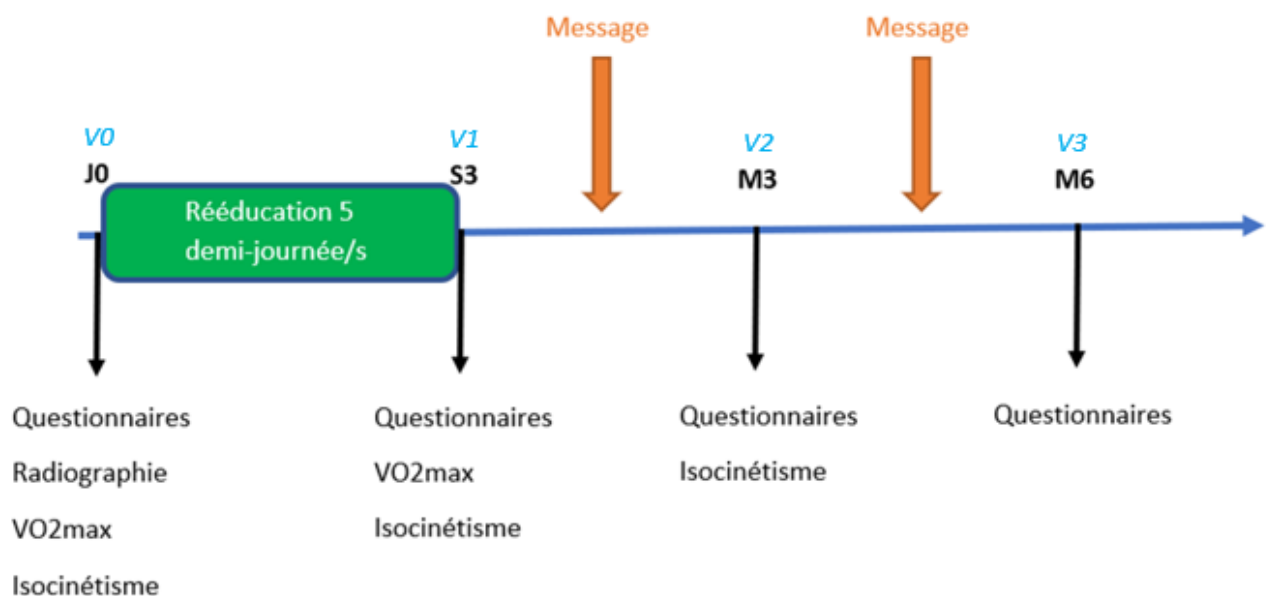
Message

Message

V0
J0

Rééducation 5 demi-journée/s

V1
S3

V2
M3

V3
M6

Questionnaires
Radiographie
VO2max
Isocinétisme

Questionnaires
VO2max
Isocinétisme

Questionnaires
Isocinétisme

Questionnaires